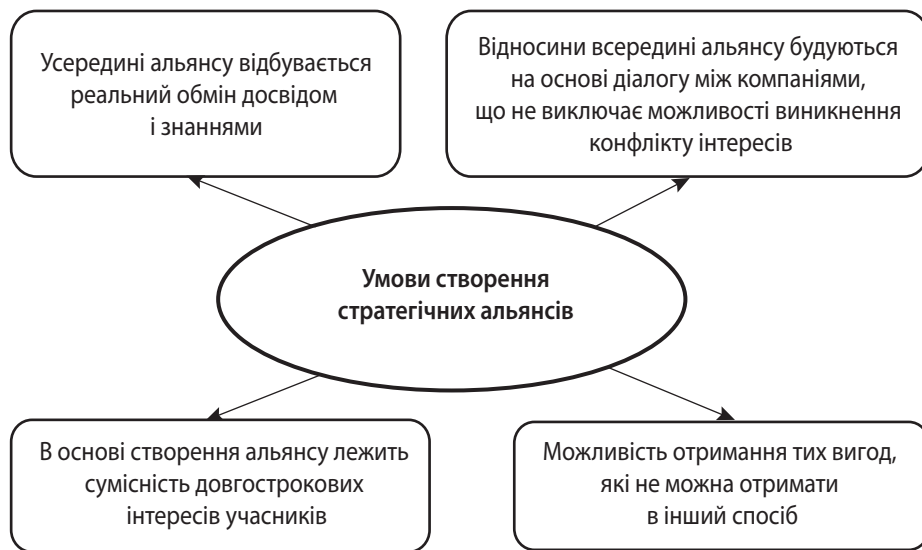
Усередині альянсу відбувається реальний обмін досвідом і знаннями

Відносини всередині альянсу будуються на основі діалогу між компаніями, що не виключає можливості виникнення конфлікту інтересів

Умови створення стратегічних альянсів

В основі створення альянсу лежить сумісність довгострокових інтересів учасників

Можливість отримання тих вигод, які не можна отримати в інший спосіб